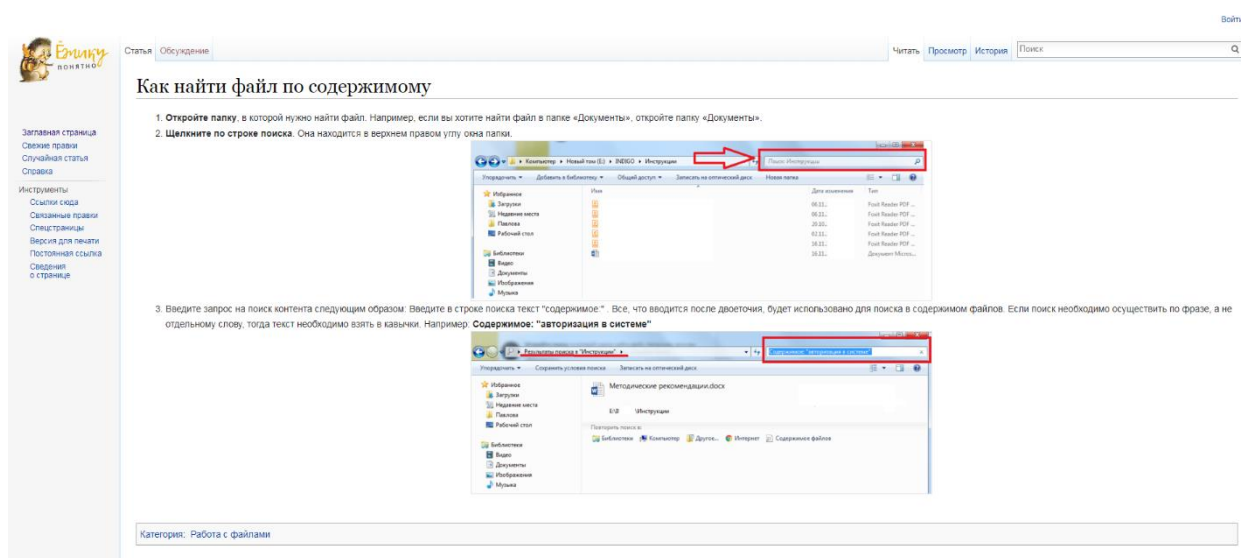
Войти

Ёмкий понятно

Статья Обсуждение

Читать Просмотр История Поиск

Как найти файл по содержимому

Заглавная страница
Свежие правки
Случайная статья
Справка

Инструменты
Ссылки сюда
Связанные правки
Спецстраницы
Версия для печати
Постоянная ссылка
Сведения о странице

1. Откройте папку, в которой нужно найти файл. Например, если вы хотите найти файл в папке «Документы», откройте папку «Документы».
2. Щелкните по строке поиска. Она находится в верхнем правом углу окна папки.

Компьютер ▸ Новый том (E:) ▸ INDIGO ▸ Инструкции
Поиск: Инструкции
Упорядочить ▾ Добавить в библиотеку ▾ Общий доступ ▾ Записать на оптический диск Новая папка
Избранное
Загрузки
Недавние места
Павлова
Рабочий стол
Библиотеки
Видео
Документы
Изображения
Музыка
Имя
Дата изменения
Тип
Foxit Reader PDF ...
Foxit Reader PDF ...
Foxit Reader PDF ...
Foxit Reader PDF ...
Foxit Reader PDF ...
Документ Micros...

3. Введите запрос на поиск контента следующим образом: Введите в строке поиска текст "содержимое:" . Все, что вводится после двоеточия, будет использовано для поиска в содержимом файлов. Если поиск необходимо осуществить по фразе, а не отдельному слову, тогда текст необходимо взять в кавычки. Например: Содержимое: "авторизация в системе"

Результаты поиска в "Инструкции" ▸
Содержимое: "авторизация в системе"
Упорядочить ▾ Сохранить условия поиска Записать на оптический диск
Избранное
Загрузки
Недавние места
Павлова
Рабочий стол
Библиотеки
Видео
Документы
Изображения
Музыка
Методические рекомендации.docx
E:\I0 \Инструкции
Повторить поиск в:
Библиотеки Компьютер Другое... Интернет Содержимое файлов

Категория: Работа с файлами